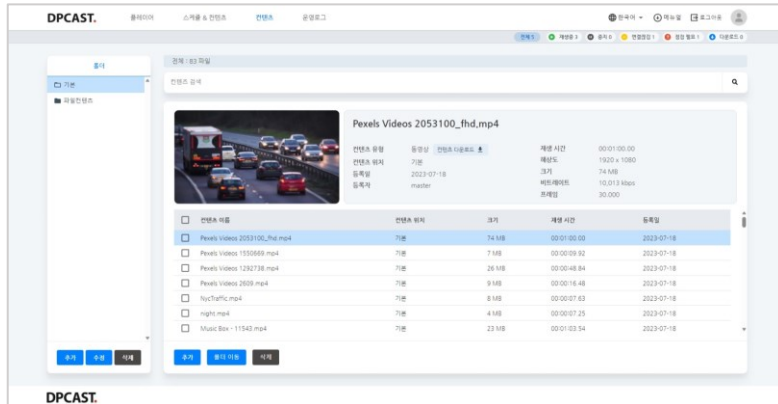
DPCAST. 플레이어 스케줄 & 컨텐츠 컨텐츠 운영로그 한국어 매뉴얼 로그아웃

전체 5 재생중 3 중지 0 연결끊김 1 점검 필요 1 다운로드 0

폴더

기본

파일컨텐츠

전체 : 83 파일

컨텐츠 검색

Pexels Videos 2053100_fhd.mp4

컨텐츠 유형 동영상 컨텐츠 다운로드

컨텐츠 위치 기본

등록일 2023-07-18

등록자 master

재생 시간 00:01:00.00

해상도 1920 x 1080

크기 74 MB

비트레이트 10,013 kbps

프레임 30.000

| | 컨텐츠 이름 | 컨텐츠 위치 | 크기 | 재생 시간 | 등록일 |
|---|---|---|---|---|---|
| | Pexels Videos 2053100_fhd.mp4 | 기본 | 74 MB | 00:01:00.00 | 2023-07-18 |
| | Pexels Videos 1550669.mp4 | 기본 | 7 MB | 00:00:09.92 | 2023-07-18 |
| | Pexels Videos 1292738.mp4 | 기본 | 26 MB | 00:00:48.84 | 2023-07-18 |
| | Pexels Videos 2609.mp4 | 기본 | 9 MB | 00:00:16.48 | 2023-07-18 |
| | NycTraffic.mp4 | 기본 | 8 MB | 00:00:07.63 | 2023-07-18 |
| | night.mp4 | 기본 | 4 MB | 00:00:07.25 | 2023-07-18 |
| | Music Box - 11543.mp4 | 기본 | 23 MB | 00:01:03.54 | 2023-07-18 |

추가 수정 삭제

추가 폴더 이동 삭제

DPCAST.